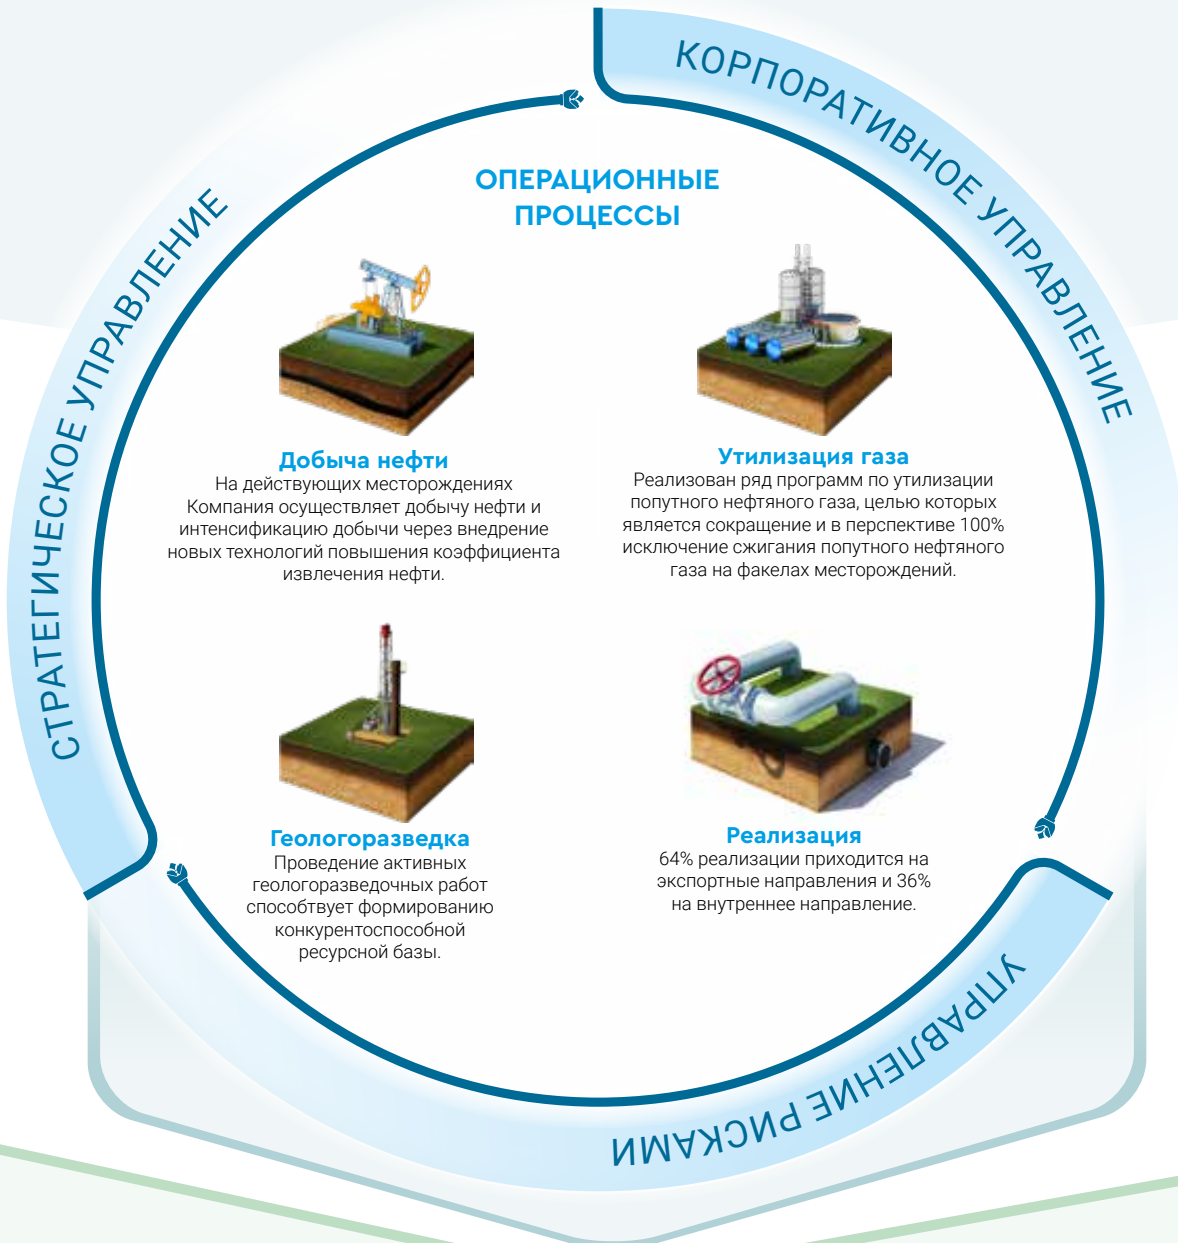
КОРПОРАТИВНОЕ УПРАВЛЕНИЕ

СТРАТЕГИЧЕСКОЕ УПРАВЛЕНИЕ

ОПЕРАЦИОННЫЕ ПРОЦЕССЫ

Добыча нефти
На действующих месторождениях Компания осуществляет добычу нефти и интенсификацию добычи через внедрение новых технологий повышения коэффициента извлечения нефти.

Утилизация газа
Реализован ряд программ по утилизации попутного нефтяного газа, целью которых является сокращение и в перспективе 100% исключение сжигания попутного нефтяного газа на факелах месторождений.

Геологоразведка
Проведение активных геологоразведочных работ способствует формированию конкурентоспособной ресурсной базы.

Реализация
64% реализации приходится на экспортные направления и 36% на внутреннее направление.

УПРАВЛЕНИЕ РИСКАМИ